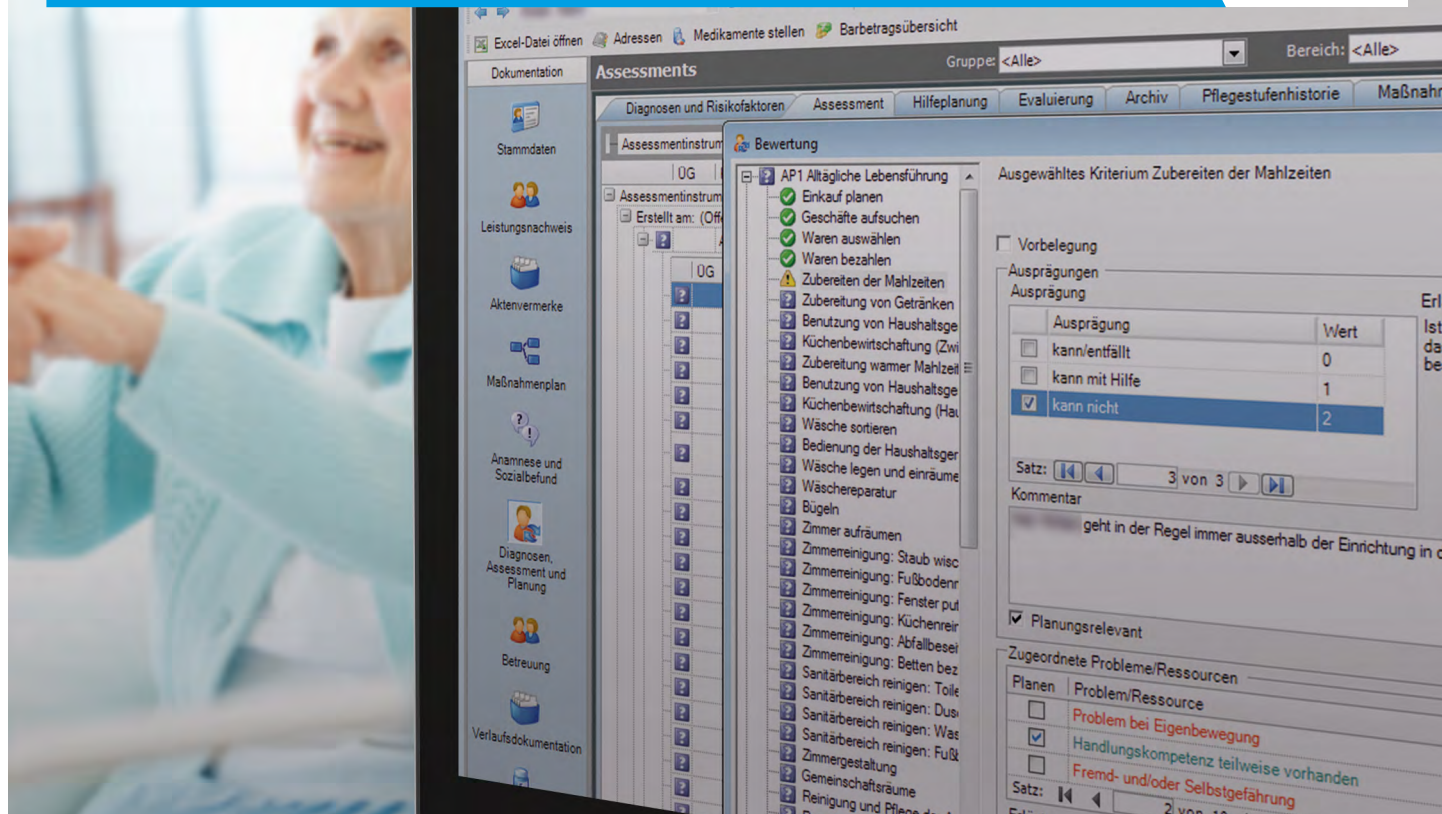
Excel-Datei öffnen Adressen Medikamente stellen Barbetragsübersicht

Dokumentation

Assessments

Gruppe: <Alle>

Bereich: <Alle>

Stammdaten

Leistungsnachweis

Aktenvermerke

Maßnahmenplan

Anamnese und Sozialbefund

Diagnosen, Assessment und Planung

Betreuung

Verlaufsdokumentation

Diagnosen und Risikofaktoren | Assessment | Hilfeplanung | Evaluierung | Archiv | Pflegestufenhistorie | Maßnahr

Assessmentinstrum

ÜG

Assessmentinstrum

Erstellt am: (Offi

ÜG

Bewertung

AP1 Alltägliche Lebensführung
Einkauf planen
Geschäfte aufsuchen
Waren auswählen
Waren bezahlen
Zubereiten der Mahlzeiten
Zubereitung von Getränken
Benutzung von Haushaltsge
Küchenbewirtschaftung (Zwi
Zubereitung warmer Mahlzeit
Benutzung von Haushaltsge
Küchenbewirtschaftung (Hau
Wäsche sortieren
Bedienung der Haushaltsger
Wäsche legen und einräume
Wäschereparatur
Bügeln
Zimmer aufräumen
Zimmerreinigung: Staub wisc
Zimmerreinigung: Fußbodenr
Zimmerreinigung: Fenster put
Zimmerreinigung: Küchenrei
Zimmerreinigung: Abfallbesei
Zimmerreinigung: Betten bez
Sanitärbereich reinigen: Toile
Sanitärbereich reinigen: Dusc
Sanitärbereich reinigen: Was
Sanitärbereich reinigen: Fußl
Zimmergestaltung
Gemeinschaftsräume
Reinigung und Pflege de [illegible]

Ausgewähltes Kriterium Zubereiten der Mahlzeiten

Vorbelegung

Ausprägungen

Ausprägung

| | Ausprägung | Wert |
|---|---|---|
| ☐ | kann/entfällt | 0 |
| ☐ | kann mit Hilfe | 1 |
| ☑ | kann nicht | 2 |

Satz: 3 von 3

Erl

Ist
da
be

Kommentar

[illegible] geht in der Regel immer ausserhalb der Einrichtung in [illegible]

Planungsrelevant

Zugeordnete Probleme/Ressourcen

| Planen | Problem/Ressource |
|---|---|
| ☐ | Problem bei Eigenbewegung |
| ☑ | Handlungskompetenz teilweise vorhanden |
| ☐ | Fremd- und/oder Selbstgefährdung |

Satz: 2 von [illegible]